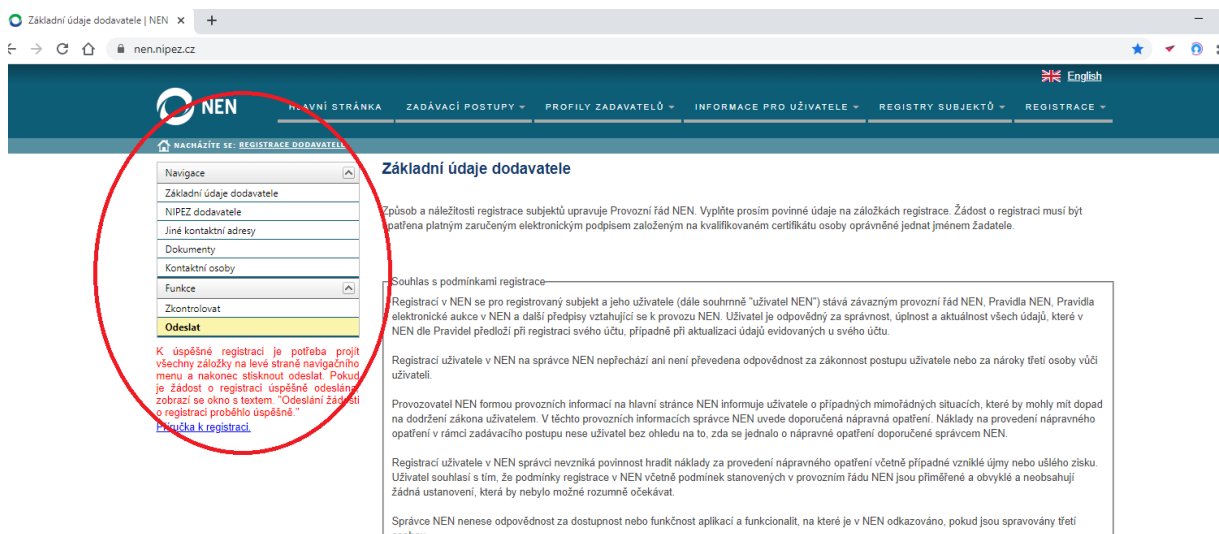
Základní údaje dodavatele | NEN ×
+
nen.nipez.cz

English

NEN
HLAVNÍ STRÁNKA
ZADÁVACÍ POSTUPY
PROFILY ZADAVATELŮ
INFORMACE PRO UŽIVATELE
REGISTRY SUBJEKTŮ
REGISTRACE

NACHÁZÍTE SE: REGISTRACE DODAVATELE

Navigace
Základní údaje dodavatele
NIPEZ dodavatele
Jiné kontaktní adresy
Dokumenty
Kontaktní osoby
Funkce
Zkontrolovat
Odeslat

K úspěšné registraci je potřeba projít všechny záložky na levé straně navigačního menu a nakonec stisknout odeslat. Pokud je žádost o registraci úspěšně odeslána, zobrazí se okno s textem. "Odeslání žádosti o registraci proběhlo úspěšně."
Příručka k registraci.

Základní údaje dodavatele

Způsob a náležitosti registrace subjektů upravuje Provozní řád NEN. Vyplňte prosím povinné údaje na záložkách registrace. Žádost o registraci musí být opatřena platným zaručeným elektronickým podpisem založeným na kvalifikovaném certifikátu osoby oprávněné jednat jménem žadatele.

Souhlas s podmínkami registrace

Registrací v NEN se pro registrovaný subjekt a jeho uživatele (dále souhrnně "uživatel NEN") stává závazným provozní řád NEN, Pravidla NEN, Pravidla elektronické aukce v NEN a další předpisy vztahující se k provozu NEN. Uživatel je odpovědný za správnost, úplnost a aktuálnost všech údajů, které v NEN dle Pravidel předloží při registraci svého účtu, případně při aktualizaci údajů evidovaných u svého účtu.

Registrací uživatele v NEN na správce NEN nepřechází ani není převedena odpovědnost za zákonnost postupu uživatele nebo za nároky třetí osoby vůči uživateli.

Provozovatel NEN formou provozních informací na hlavní stránce NEN informuje uživatele o případných mimořádných situacích, které by mohly mít dopad na dodržení zákona uživatelem. V těchto provozních informacích správce NEN uvede doporučená nápravná opatření. Náklady na provedení nápravného opatření v rámci zadávacího postupu nese uživatel bez ohledu na to, zda se jednalo o nápravné opatření doporučené správcem NEN.

Registrací uživatele v NEN správci nevzniká povinnost hradit náklady za provedení nápravného opatření včetně případné vzniklé újmy nebo ušlého zisku. Uživatel souhlasí s tím, že podmínky registrace v NEN včetně podmínek stanovených v provozním řádu NEN jsou přiměřené a obvyklé a neobsahují žádná ustanovení, která by nebylo možné rozumně očekávat.

Správce NEN nenese odpovědnost za dostupnost nebo funkčnost aplikací a funkcionalit, na které je v NEN odkazováno, pokud jsou spravovány třetí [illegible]